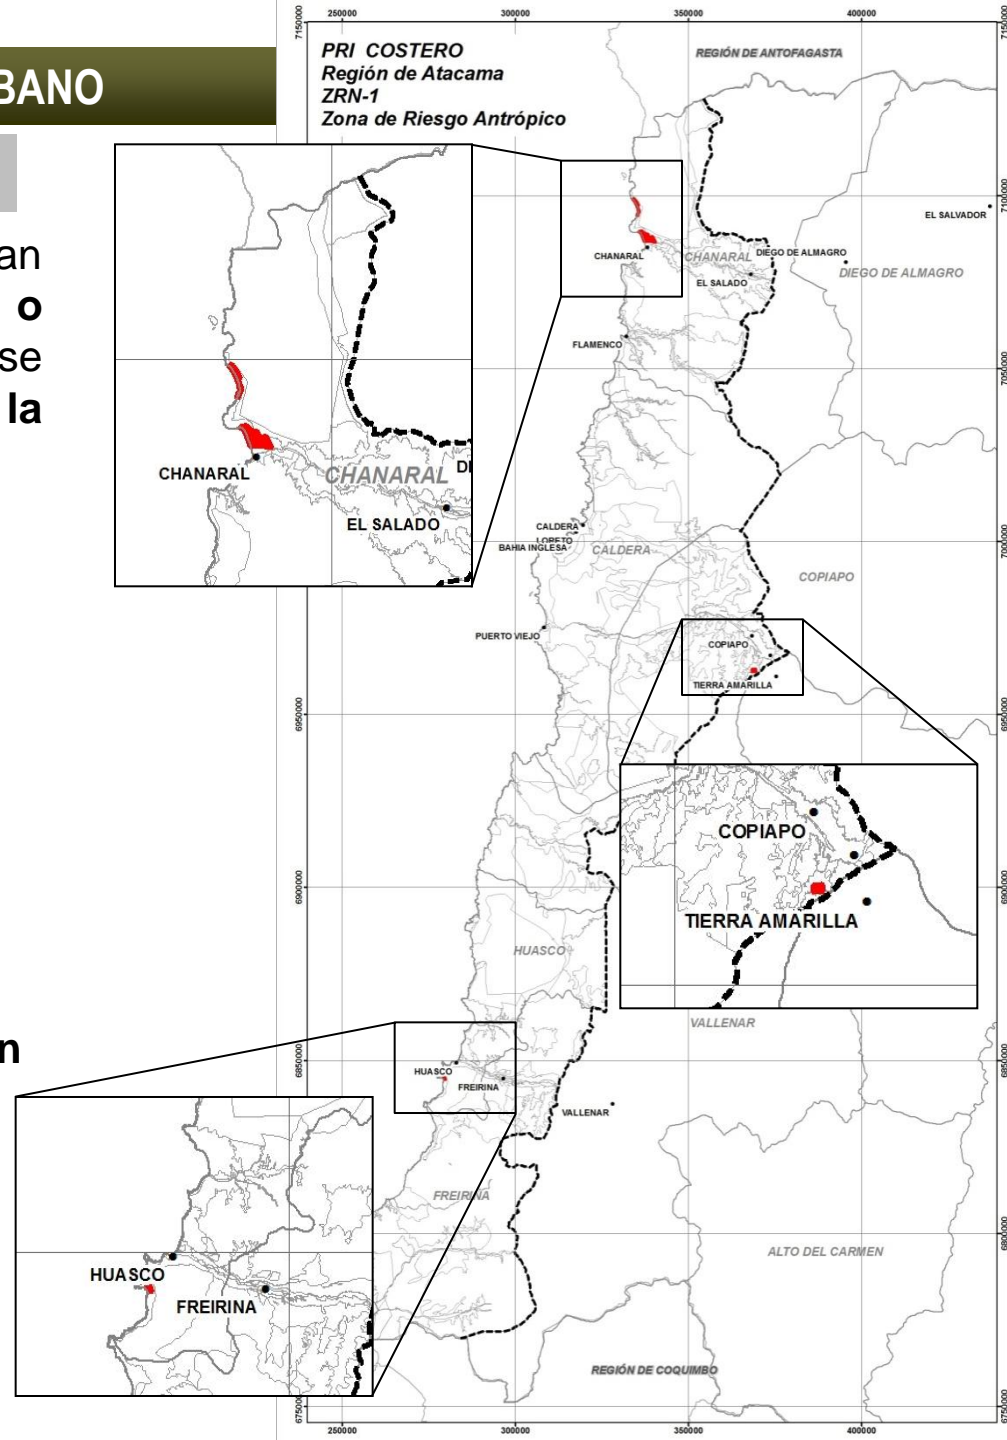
BANO

an
o
se
la

n

250000
300000
350000
400000

PRI COSTERO
Región de Atacama
ZRN-1
Zona de Riesgo Antrópico

REGIÓN DE ANTOFAGASTA

7150000
7100000
7050000
7000000
6950000
6900000
6850000
6800000
6750000

CHANARAL
CHANARAL
EL SALADO
D

EL SALVADOR
CHANARAL
CHANARAL
DIEGO DE ALMAGRO
EL SALADO
DIEGO DE ALMAGRO
FLAMENCO
CALDERA
LORETO
BAHIA INGLESA
CALDERA
COPIAPO
PUERTO VIEJO
COPIAPO
TIERRA AMARILLA

COPIAPO
TIERRA AMARILLA

HUASCO
VALLENAR
HUASCO
FREIRINA
VALLENAR
FREIRINA
ALTO DEL CARMEN
REGIÓN DE COQUIMBO

HUASCO
FREIRINA

250000
300000
350000
400000